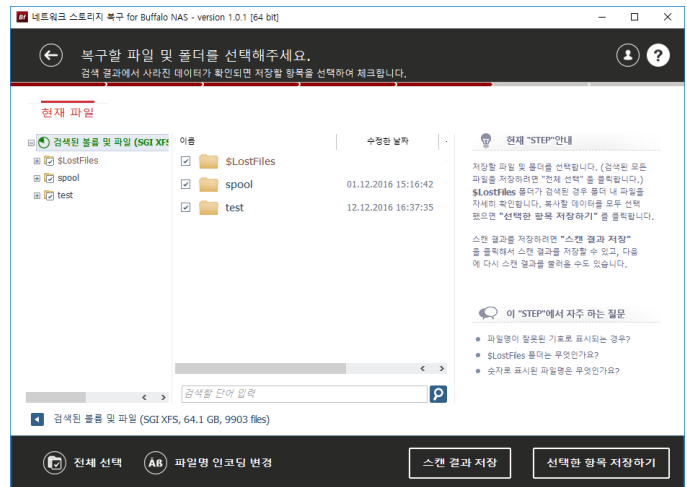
네트워크 스토리지 복구 for Buffalo NAS - version 1.0.1 [64 bit]

복구할 파일 및 폴더를 선택해주세요.
검색 결과에서 사라진 데이터가 확인되면 저장할 항목을 선택하여 체크합니다.

현재 파일

검색된 볼륨 및 파일 (SGI XFS
$LostFiles
spool
test

| 이름 | 수정한 날짜 |
|---|---|
| $LostFiles | |
| spool | 01.12.2016 15:16:42 |
| test | 12.12.2016 16:37:35 |

검색할 단어 입력

현재 "STEP"안내

저장할 파일 및 폴더를 선택합니다. (검색된 모든 파일을 저장하려면 "전체 선택" 을 클릭합니다.) $LostFiles 폴더가 검색된 경우 폴더 내 파일을 자세히 확인합니다. 복사할 데이터를 모두 선택했으면 "선택한 항목 저장하기" 를 클릭합니다.

스캔 결과를 저장하려면 "스캔 결과 저장" 를 클릭하면 스캔 결과를 저장할 수 있고, 다음에 다시 스캔 결과를 불러올 수도 있습니다.

이 "STEP"에서 자주 하는 질문

파일명이 잘못된 기호로 표시되는 경우?
$LostFiles 폴더는 무엇인가요?
숫자로 표시된 파일명은 무엇인가요?

검색된 볼륨 및 파일 (SGI XFS, 64.1 GB, 9903 files)

전체 선택
파일명 인코딩 변경
스캔 결과 저장
선택한 항목 저장하기